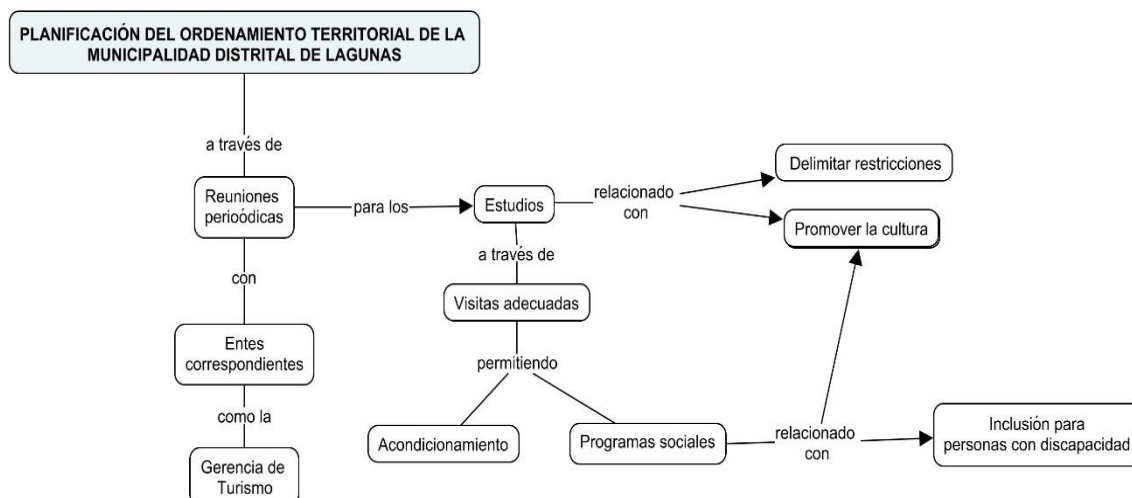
PLANIFICACIÓN DEL ORDENAMIENTO TERRITORIAL DE LA MUNICIPALIDAD DISTRITAL DE LAGUNAS

a través de

Reuniones perioódicas

para los

Estudios

relacionado con

Delimitar restricciones

Promover la cultura

a través de

Visitas adecuadas

permitiendo

Acondicionamiento

Programas sociales

relacionado con

Inclusión para personas con discapacidad

con

Entes correspondientes

como la

Gerencia de Turismo